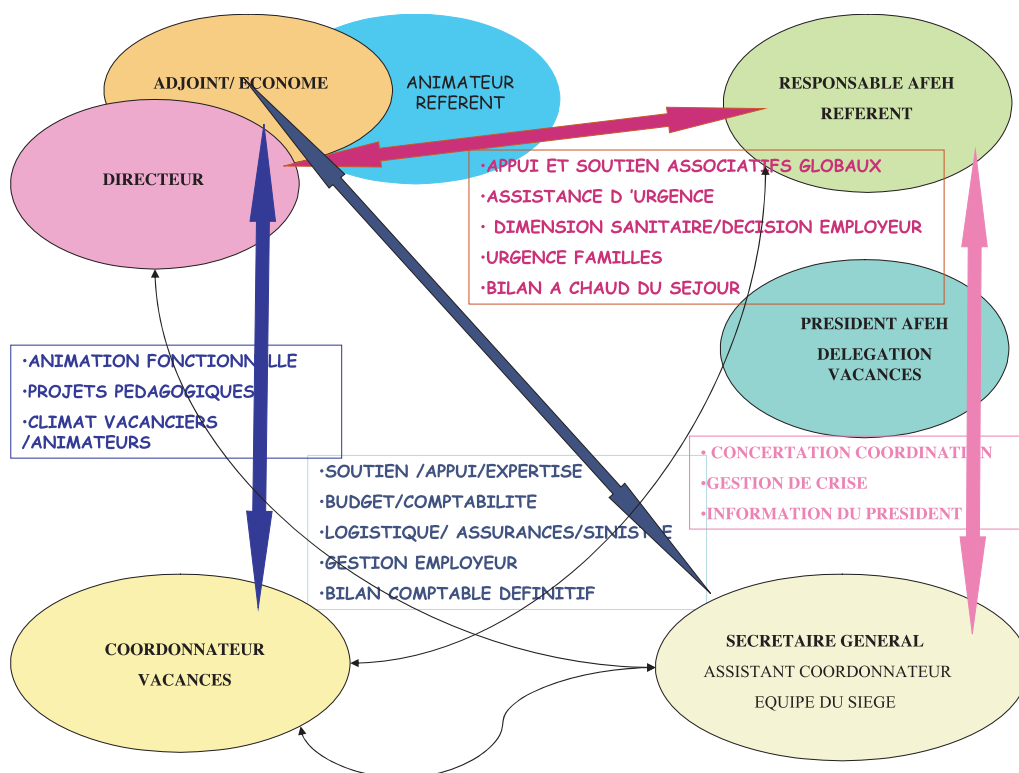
ADJOINT/ ECONOME

ANIMATEUR REFERENT

RESPONSABLE AFEH REFERENT

DIRECTEUR

•APPUI ET SOUTIEN ASSOCIATIFS GLOBAUX
•ASSISTANCE D 'URGENCE
• DIMENSION SANITAIRE/DECISION EMPLOYEUR
•URGENCE FAMILLES
•BILAN A CHAUD DU SEJOUR

PRESIDENT AFEH
DELEGATION VACANCES

•ANIMATION FONCTIONNELLE
•PROJETS PEDAGOGIQUES
•CLIMAT VACANCIERS /ANIMATEURS

• CONCERTATION COORDINATION
•GESTION DE CRISE
•INFORMATION DU PRESIDENT

•SOUTIEN /APPUI/EXPERTISE
•BUDGET/COMPTABILITE
•LOGISTIQUE/ ASSURANCES/SINISTRE
•GESTION EMPLOYEUR
•BILAN COMPTABLE DEFINITIF

COORDONNATEUR VACANCES

SECRETAIRE GENERAL
ASSISTANT COORDONNATEUR
EQUIPE DU SIEGE